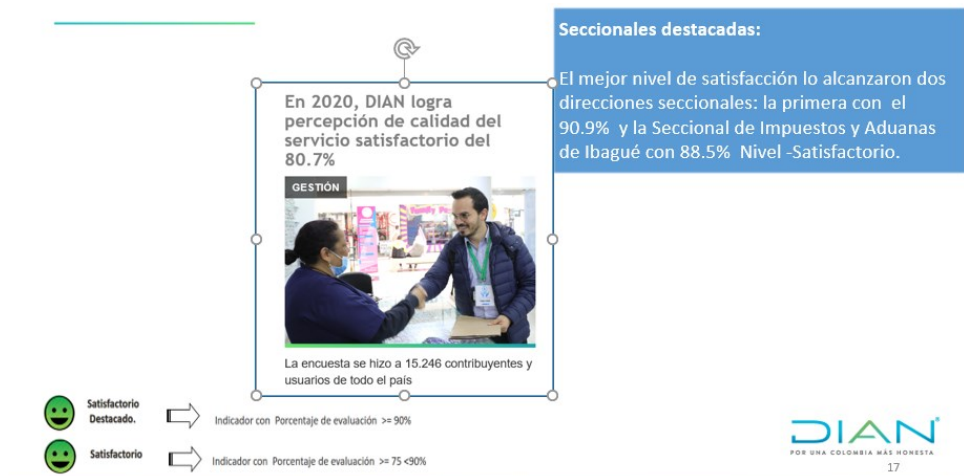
En 2020, DIAN logra percepción de calidad del servicio satisfactorio del 80.7%

GESTIÓN

La encuesta se hizo a 15.246 contribuyentes y usuarios de todo el país

Seccionales destacadas:

El mejor nivel de satisfacción lo alcanzaron dos direcciones seccionales: la primera con el 90.9% y la Seccional de Impuestos y Aduanas de Ibagué con 88.5% Nivel -Satisfactorio.

Satisfactorio Destacado. Indicador con Porcentaje de evaluación >= 90%

Satisfactorio Indicador con Porcentaje de evaluación >= 75 <90%

DIAN
POR UNA COLOMBIA MÁS HONESTA

17